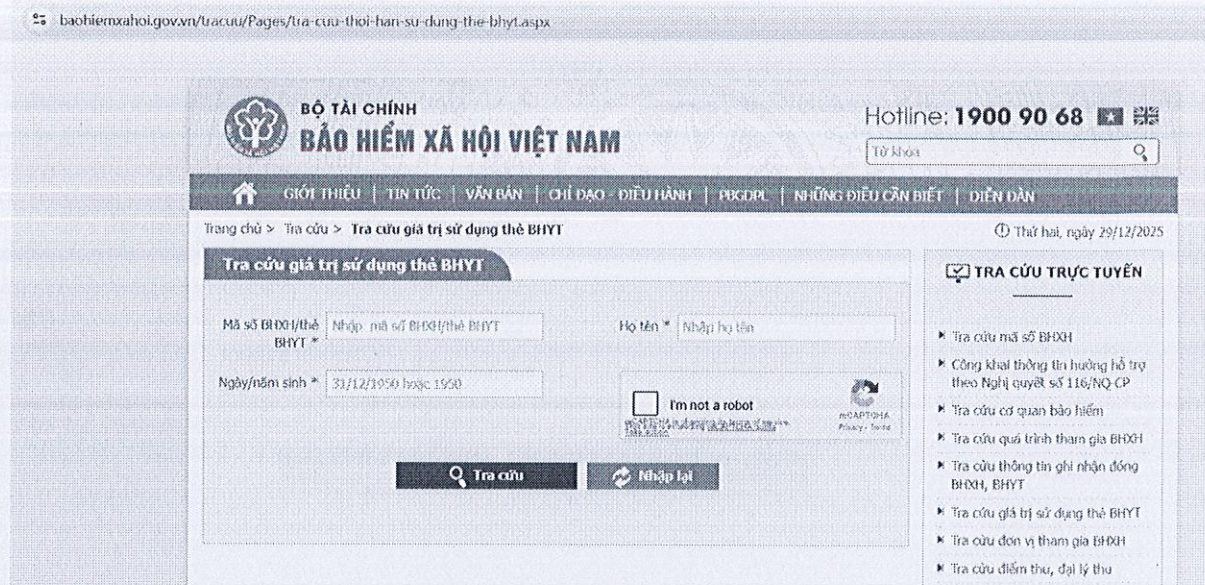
baohiemxahoi.gov.vn/tracuu/Pages/tra-cuu-thoi-han-su-dung-the-bhyt.aspx

BỘ TÀI CHÍNH
BẢO HIỂM XÃ HỘI VIỆT NAM

Hotline: 1900 90 68

Từ khóa

GIỚI THIỆU | TIN TỨC | VĂN BẢN | CHỈ ĐẠO - ĐIỀU HÀNH | PBGDPL | NHỮNG ĐIỀU CẦN BIẾT | DIỄN ĐÀN

Trang chủ > Tra cứu > Tra cứu giá trị sử dụng thẻ BHYT

Thứ hai, ngày 29/12/2025

Tra cứu giá trị sử dụng thẻ BHYT

Mã số BHXH/thẻ BHYT * Nhập mã số BHXH/thẻ BHYT

Họ tên * Nhập họ tên

Ngày/năm sinh * 31/12/1950 hoặc 1950

I'm not a robot

reCAPTCHA
Privacy - Terms

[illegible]

Tra cứu

Nhập lại

TRA CỨU TRỰC TUYẾN

Tra cứu mã số BHXH

Công khai thông tin hưởng hỗ trợ theo Nghị quyết số 116/NQ-CP

Tra cứu cơ quan bảo hiểm

Tra cứu quá trình tham gia BHXH

Tra cứu thông tin ghi nhận đóng BHXH, BHYT

Tra cứu giá trị sử dụng thẻ BHYT

Tra cứu đơn vị tham gia BHXH

Tra cứu điểm thu, đại lý thu